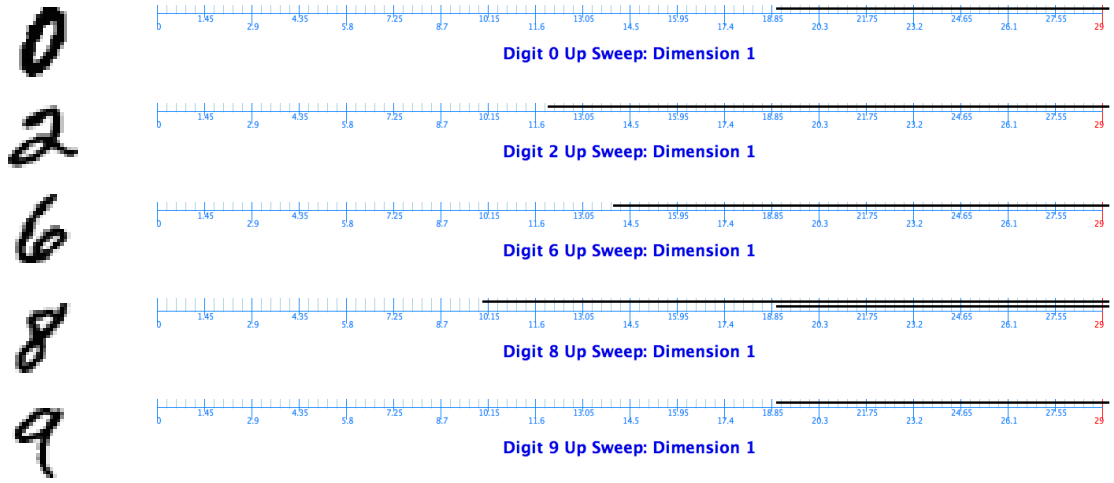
0

0 1.45 2.9 4.35 5.8 7.25 8.7 10.15 11.6 13.05 14.5 15.95 17.4 18.85 20.3 21.75 23.2 24.65 26.1 27.55 29

Digit 0 Up Sweep: Dimension 1

2

0 1.45 2.9 4.35 5.8 7.25 8.7 10.15 11.6 13.05 14.5 15.95 17.4 18.85 20.3 21.75 23.2 24.65 26.1 27.55 29

Digit 2 Up Sweep: Dimension 1

6

0 1.45 2.9 4.35 5.8 7.25 8.7 10.15 11.6 13.05 14.5 15.95 17.4 18.85 20.3 21.75 23.2 24.65 26.1 27.55 29

Digit 6 Up Sweep: Dimension 1

8

0 1.45 2.9 4.35 5.8 7.25 8.7 10.15 11.6 13.05 14.5 15.95 17.4 18.85 20.3 21.75 23.2 24.65 26.1 27.55 29

Digit 8 Up Sweep: Dimension 1

9

0 1.45 2.9 4.35 5.8 7.25 8.7 10.15 11.6 13.05 14.5 15.95 17.4 18.85 20.3 21.75 23.2 24.65 26.1 27.55 29

Digit 9 Up Sweep: Dimension 1